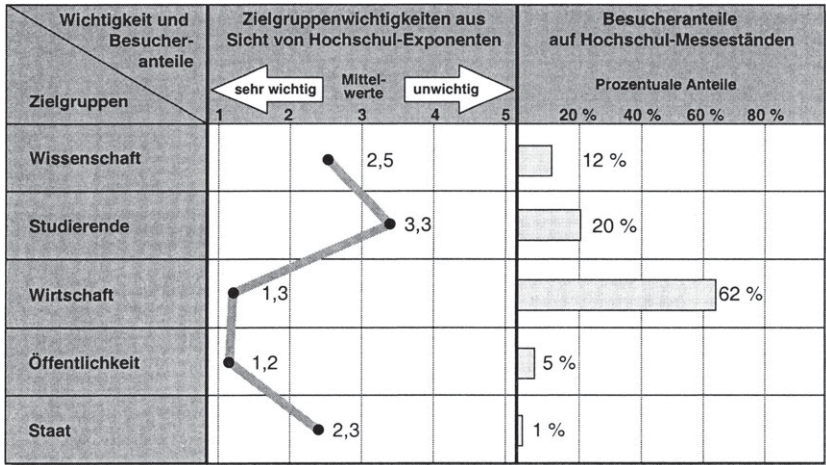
| Wichtigkeit und Besucheranteile / Zielgruppen | Zielgruppenwichtigkeiten aus Sicht von Hochschul-Exponenten<br>sehr wichtig — Mittelwerte — unwichtig<br>1 2 3 4 5 | Besucheranteile auf Hochschul-Messeständen<br>Prozentuale Anteile<br>20 % 40 % 60 % 80 % |
|---|---|---|
| Wissenschaft | 2,5 | 12 % |
| Studierende | 3,3 | 20 % |
| Wirtschaft | 1,3 | 62 % |
| Öffentlichkeit | 1,2 | 5 % |
| Staat | 2,3 | 1 % |